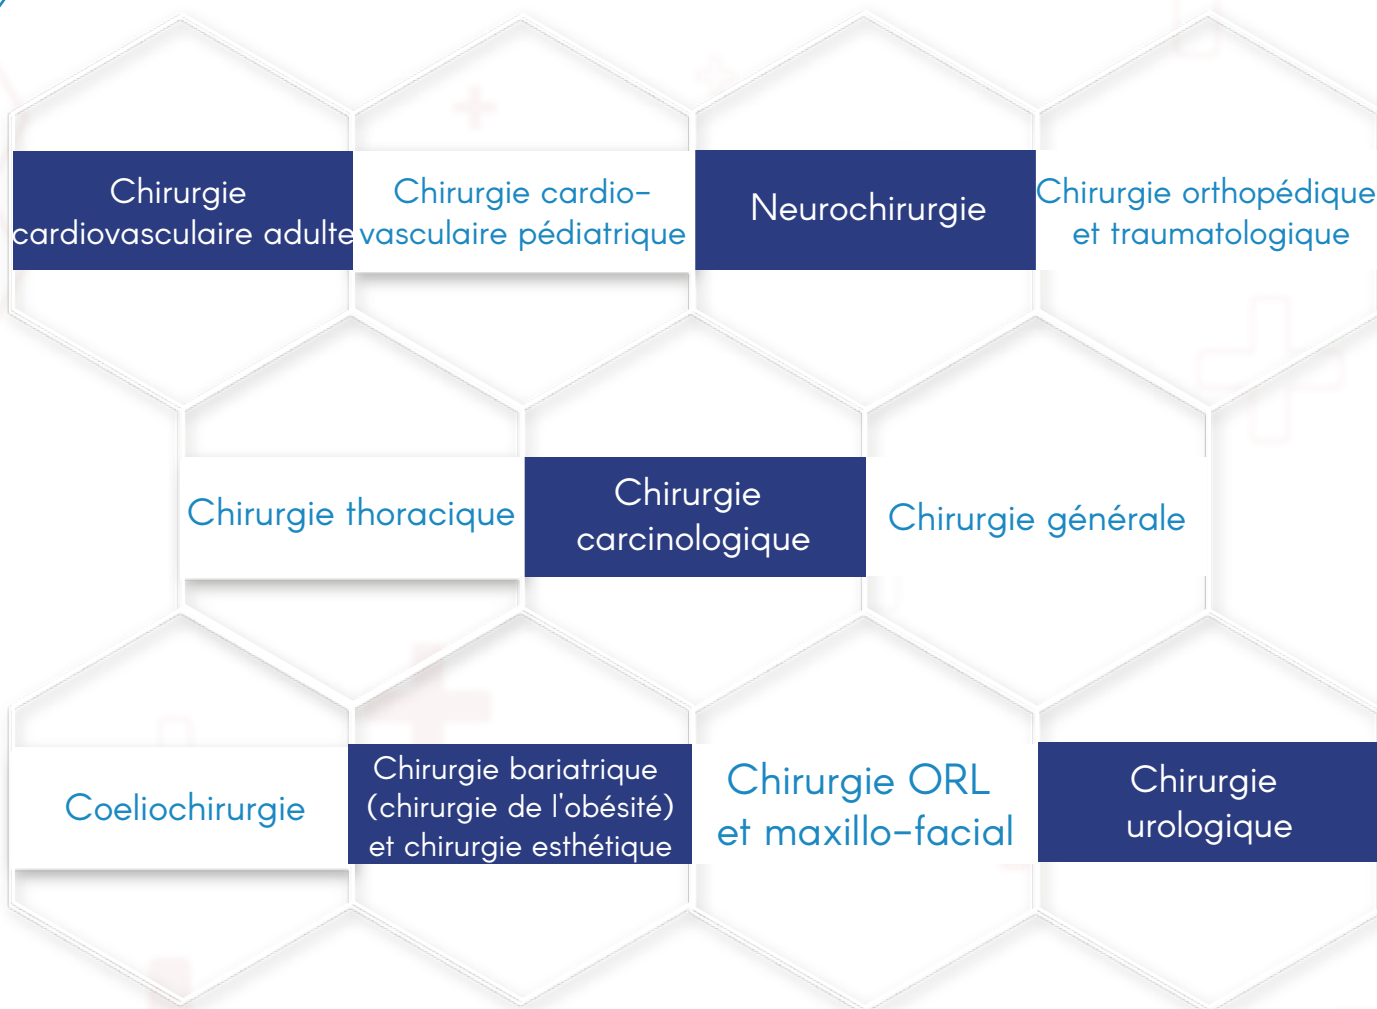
Chirurgie cardiovasculaire adulte

Chirurgie cardio-vasculaire pédiatrique

Neurochirurgie

Chirurgie orthopédique et traumatologique

Chirurgie thoracique

Chirurgie carcinologique

Chirurgie générale

Coeliochirurgie

Chirurgie bariatrique (chirurgie de l'obésité) et chirurgie esthétique

Chirurgie ORL et maxillo-facial

Chirurgie urologique